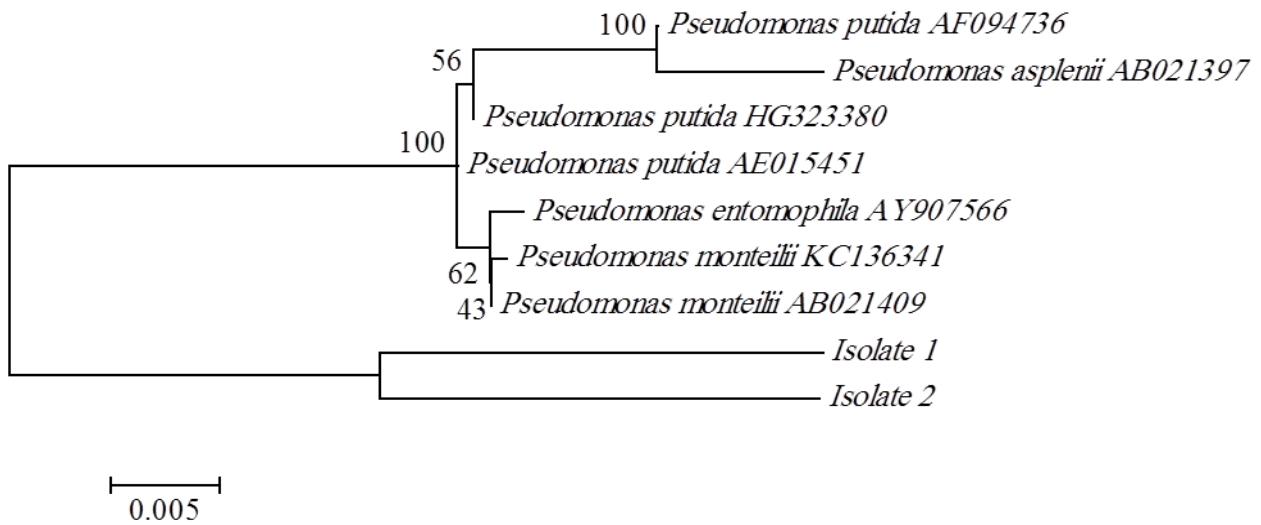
100 Pseudomonas putida AF094736

56

Pseudomonas asplenii AB021397

Pseudomonas putida HG323380

100

Pseudomonas putida AE015451

Pseudomonas entomophila AY907566

Pseudomonas monteilii KC136341

62

43

Pseudomonas monteilii AB021409

Isolate 1

Isolate 2

0.005